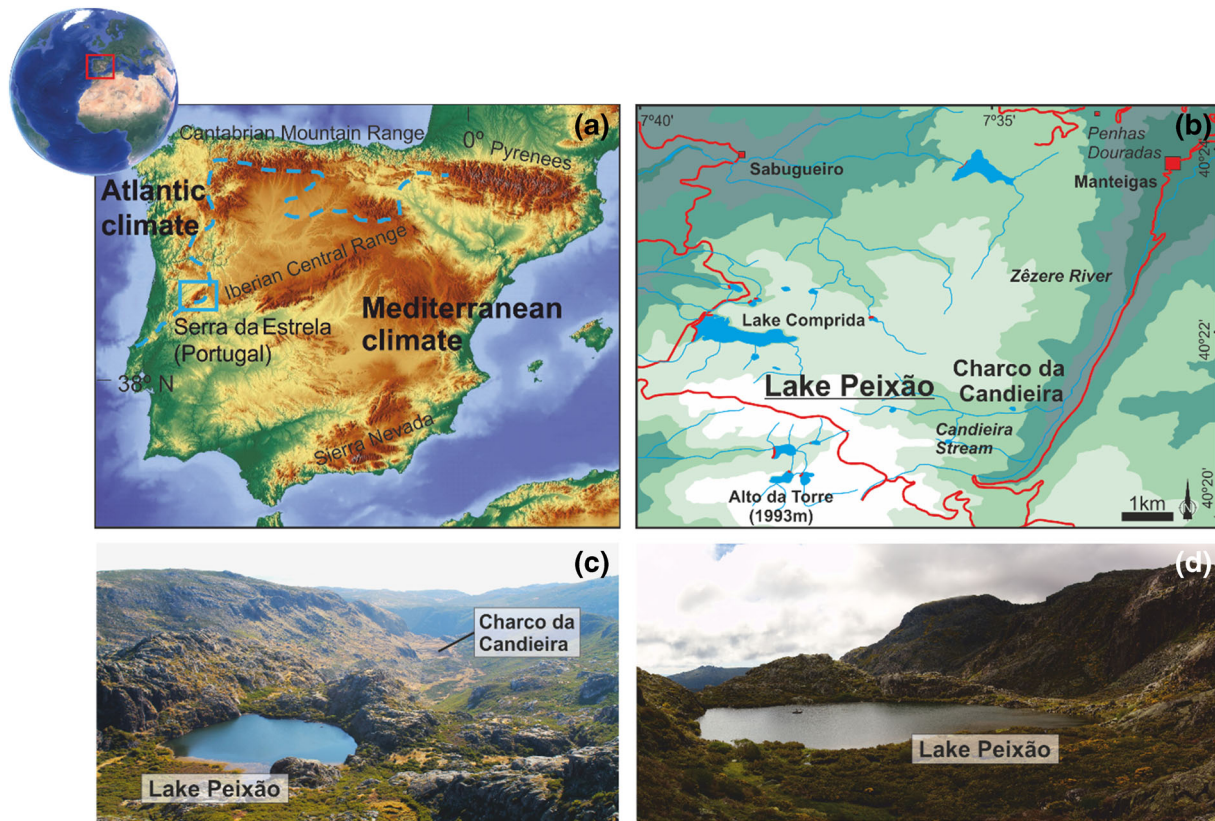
(a)
Cantabrian Mountain Range
0° Pyrenees
Atlantic climate
Iberian Central Range
Serra da Estrela (Portugal)
Mediterranean climate
38° N
Sierra Nevada

(b)
7°40'
7°35'
Penhas Douradas
40°2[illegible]
Sabugueiro
Manteigas
Zêzere River
Lake Comprida
40°22'
Lake Peixão
Charco da Candieira
Candieira Stream
Alto da Torre (1993m)
1km
40°20'

(c)
Charco da Candieira
Lake Peixão

(d)
Lake Peixão